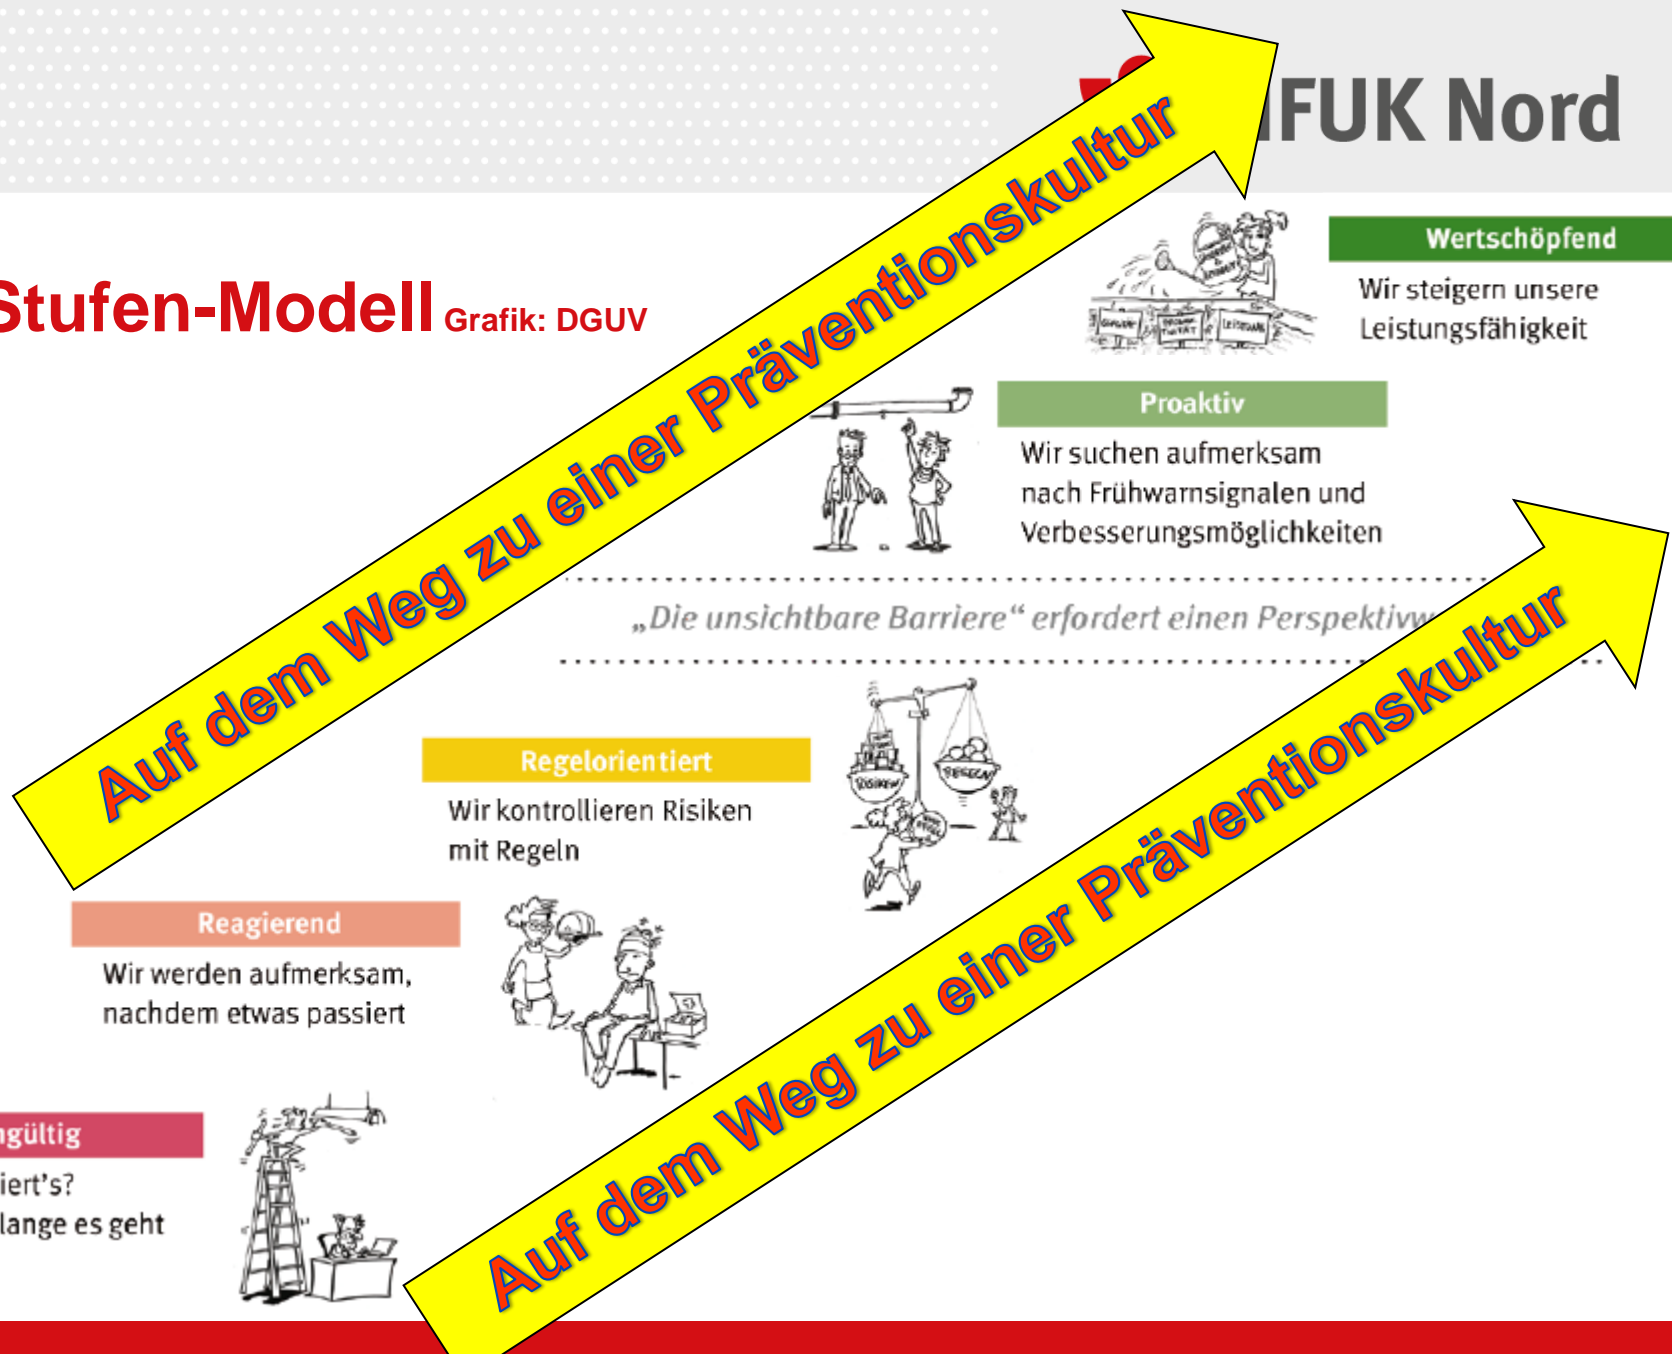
FUK Nord

Stufen-Modell Grafik: DGUV

Auf dem Weg zu einer Präventionskultur

Wertschöpfend
Wir steigern unsere Leistungsfähigkeit

Proaktiv
Wir suchen aufmerksam nach Frühwarnsignalen und Verbesserungsmöglichkeiten

„Die unsichtbare Barriere“ erfordert einen Perspektivw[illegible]

Regelorientiert
Wir kontrollieren Risiken mit Regeln

Reagierend
Wir werden aufmerksam, nachdem etwas passiert

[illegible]gültig
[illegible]iert's?
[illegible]lange es geht

Auf dem Weg zu einer Präventionskultur